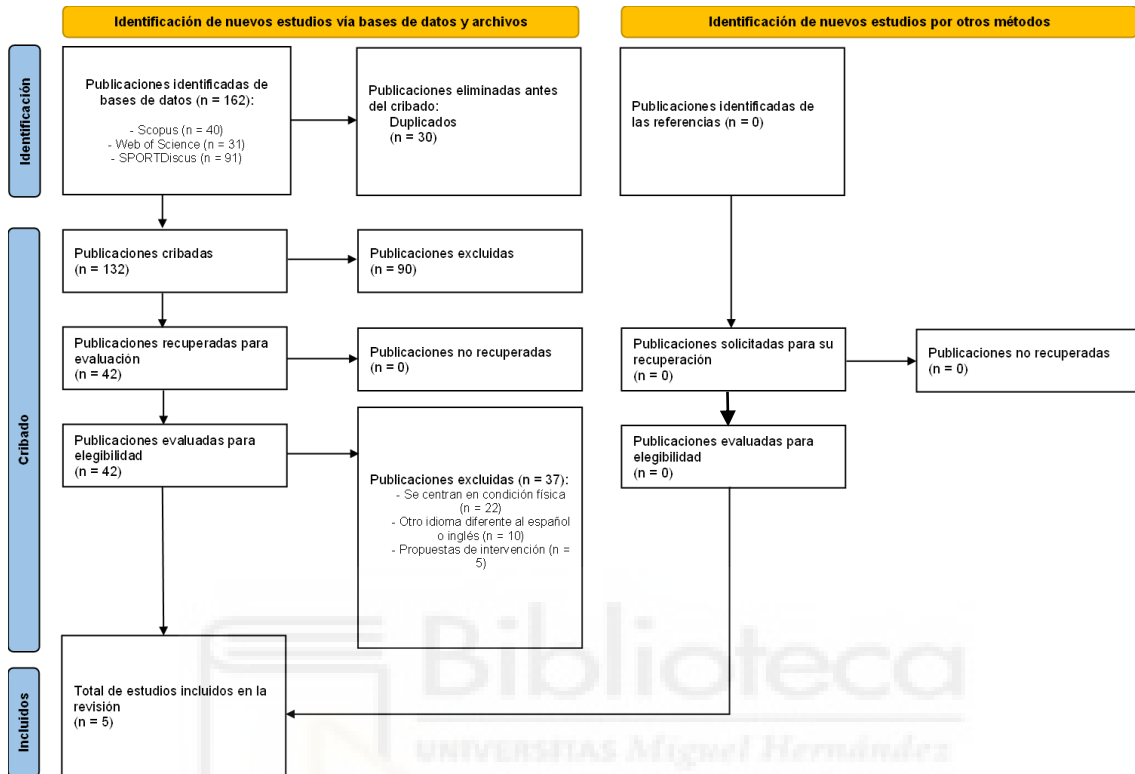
Identificación de nuevos estudios vía bases de datos y archivos

Identificación de nuevos estudios por otros métodos

Identificación

Publicaciones identificadas de bases de datos (n = 162):

- Scopus (n = 40)
- Web of Science (n = 31)
- SPORTDiscus (n = 91)

Publicaciones eliminadas antes del cribado:
Duplicados
(n = 30)

Publicaciones identificadas de las referencias (n = 0)

Cribado

Publicaciones cribadas
(n = 132)

Publicaciones excluidas
(n = 90)

Publicaciones recuperadas para evaluación
(n = 42)

Publicaciones no recuperadas
(n = 0)

Publicaciones solicitadas para su recuperación
(n = 0)

Publicaciones no recuperadas
(n = 0)

Publicaciones evaluadas para elegibilidad
(n = 42)

Publicaciones excluidas (n = 37):
- Se centran en condición física (n = 22)
- Otro idioma diferente al español o inglés (n = 10)
- Propuestas de intervención (n = 5)

Publicaciones evaluadas para elegibilidad
(n = 0)

Incluidos

Total de estudios incluidos en la revisión
(n = 5)

Biblioteca
UNIVERSITAS Miguel Hernández